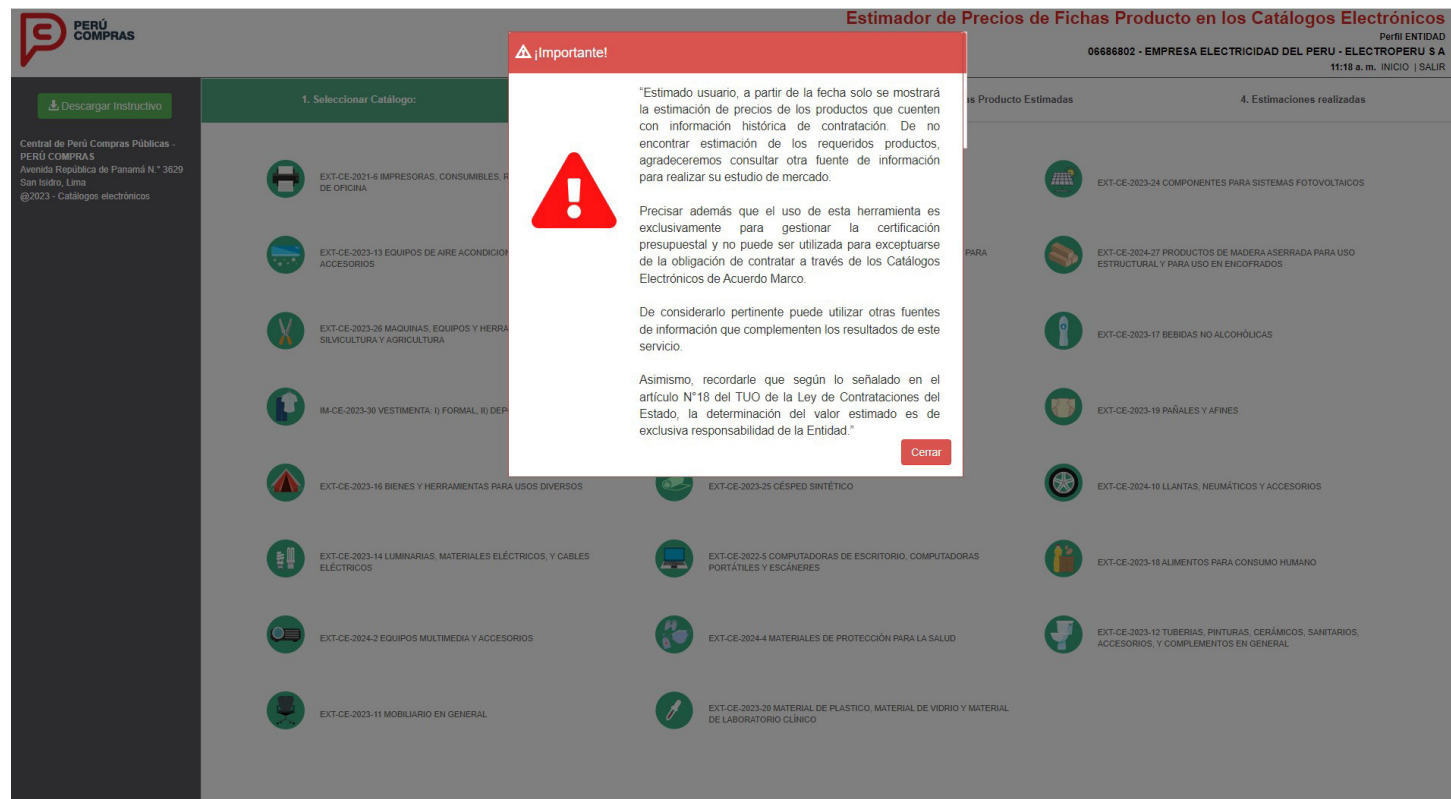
PERÚ COMPRAS

Estimador de Precios de Fichas Producto en los Catálogos Electrónicos
Perfil ENTIDAD
06686802 - EMPRESA ELECTRICIDAD DEL PERU - ELECTROPERU S A
11:18 a. m. INICIO | SALIR

Descargar Instructivo

Central de Perú Compras Públicas - PERÚ COMPRAS
Avenida República de Panamá N.° 3629
San Isidro, Lima
@2023 - Catálogos electrónicos

1. Seleccionar Catálogo:
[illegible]s Producto Estimadas
4. Estimaciones realizadas

EXT-CE-2021-6 IMPRESORAS, CONSUMIBLES, R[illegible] DE OFICINA
EXT-CE-2023-24 COMPONENTES PARA SISTEMAS FOTOVOLTAICOS
EXT-CE-2023-13 EQUIPOS DE AIRE ACONDICION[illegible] ACCESORIOS
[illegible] PARA
EXT-CE-2024-27 PRODUCTOS DE MADERA ASERRADA PARA USO ESTRUCTURAL Y PARA USO EN ENCOFRADOS
EXT-CE-2023-26 MAQUINAS, EQUIPOS Y HERRA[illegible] SILVICULTURA Y AGRICULTURA
EXT-CE-2023-17 BEBIDAS NO ALCOHÓLICAS
IM-CE-2023-30 VESTIMENTA: I) FORMAL, II) DEP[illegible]
EXT-CE-2023-19 PAÑALES Y AFINES
EXT-CE-2023-16 BIENES Y HERRAMIENTAS PARA USOS DIVERSOS
EXT-CE-2023-25 CÉSPED SINTÉTICO
EXT-CE-2024-10 LLANTAS, NEUMÁTICOS Y ACCESORIOS
EXT-CE-2023-14 LUMINARIAS, MATERIALES ELÉCTRICOS, Y CABLES ELÉCTRICOS
EXT-CE-2022-5 COMPUTADORAS DE ESCRITORIO, COMPUTADORAS PORTÁTILES Y ESCÁNERES
EXT-CE-2023-18 ALIMENTOS PARA CONSUMO HUMANO
EXT-CE-2024-2 EQUIPOS MULTIMEDIA Y ACCESORIOS
EXT-CE-2024-4 MATERIALES DE PROTECCIÓN PARA LA SALUD
EXT-CE-2023-12 TUBERIAS, PINTURAS, CERÁMICOS, SANITARIOS, ACCESORIOS, Y COMPLEMENTOS EN GENERAL
EXT-CE-2023-11 MOBILIARIO EN GENERAL
EXT-CE-2023-20 MATERIAL DE PLASTICO, MATERIAL DE VIDRIO Y MATERIAL DE LABORATORIO CLÍNICO

¡Importante!

"Estimado usuario, a partir de la fecha solo se mostrará la estimación de precios de los productos que cuenten con información histórica de contratación. De no encontrar estimación de los requeridos productos, agradeceremos consultar otra fuente de información para realizar su estudio de mercado.

Precisar además que el uso de esta herramienta es exclusivamente para gestionar la certificación presupuestal y no puede ser utilizada para exceptuarse de la obligación de contratar a través de los Catálogos Electrónicos de Acuerdo Marco.

De considerarlo pertinente puede utilizar otras fuentes de información que complementen los resultados de este servicio.

Asimismo, recordarle que según lo señalado en el artículo N°18 del TUO de la Ley de Contrataciones del Estado, la determinación del valor estimado es de exclusiva responsabilidad de la Entidad."

Cerrar